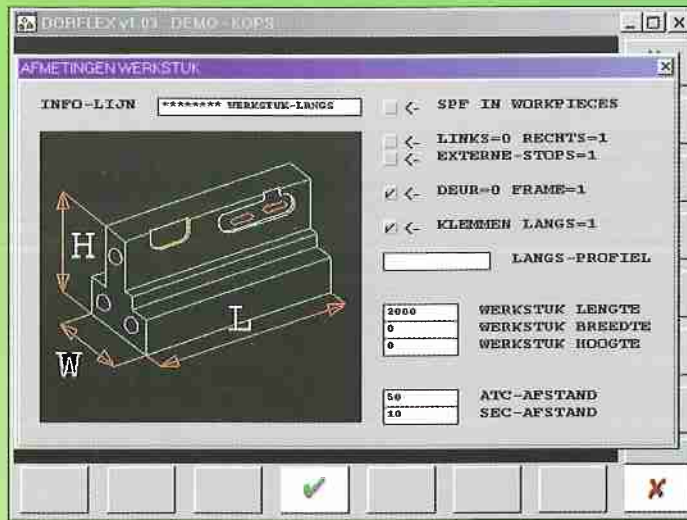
DORFLEX v1.03 DEMO - KOPS

AFMETINGEN WERKSTUK

INFO-LIJN ******** WERKSTUK-LANGS

<- SPF IN WORKPIECES

<- LINKS=0 RECHTS=1

<- EXTERNE-STOPS=1

<- DEUR=0 FRAME=1

<- KLEMMEN LANGS=1

LANGS-PROFIEL

H

L

W

2000 WERKSTUK LENGTE

0 WERKSTUK BREEDTE

0 WERKSTUK HOOGTE

50 ATC-AFSTAND

10 SEC-AFSTAND